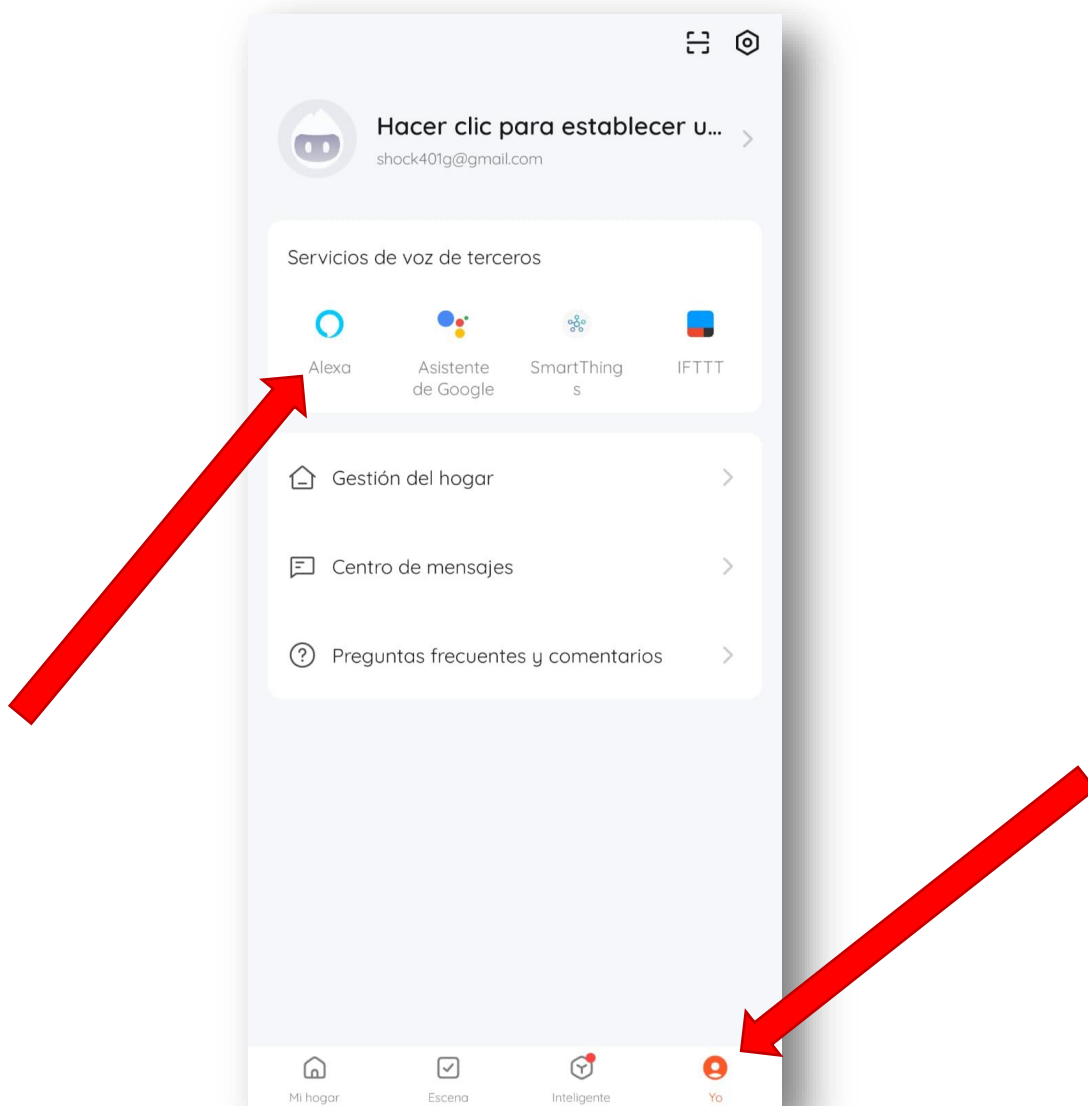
Hacer clic para establecer u...
shock401g@gmail.com

Servicios de voz de terceros

Alexa

Asistente de Google

SmartThings

IFTTT

Gestión del hogar

Centro de mensajes

Preguntas frecuentes y comentarios

Mi hogar

Escena

Inteligente

Yo